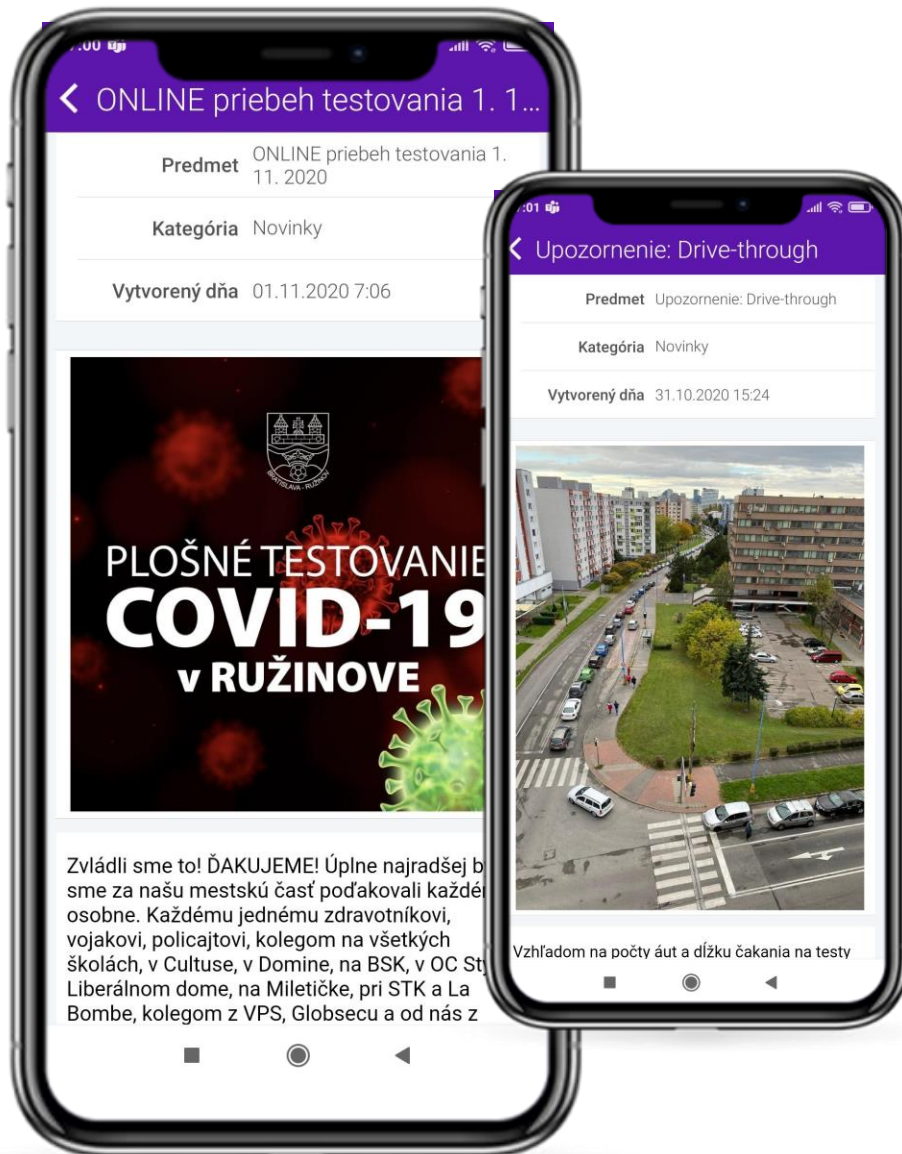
7:00

ONLINE priebeh testovania 1. 1...

Predmet ONLINE priebeh testovania 1. 11. 2020

Kategória Novinky

Vytvorený dňa 01.11.2020 7:06

BRATISLAVA - RUŽINOV

PLOŠNÉ TESTOVANIE
COVID-19
v RUŽINOVE

Zvládli sme to! ĎAKUJEME! Úplne najradšej b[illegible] sme za našu mestskú časť poďakovali každé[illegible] osobne. Každému jednému zdravotníkovi, vojakovi, policajtovi, kolegom na všetkých školách, v Cultuse, v Domine, na BSK, v OC Sty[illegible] Liberálnom dome, na Miletičke, pri STK a La Bombe, kolegom z VPS, Globsecu a od nás z

:01

Upozornenie: Drive-through

Predmet Upozornenie: Drive-through

Kategória Novinky

Vytvorený dňa 31.10.2020 15:24

Vzhľadom na počty áut a dĺžku čakania na testy